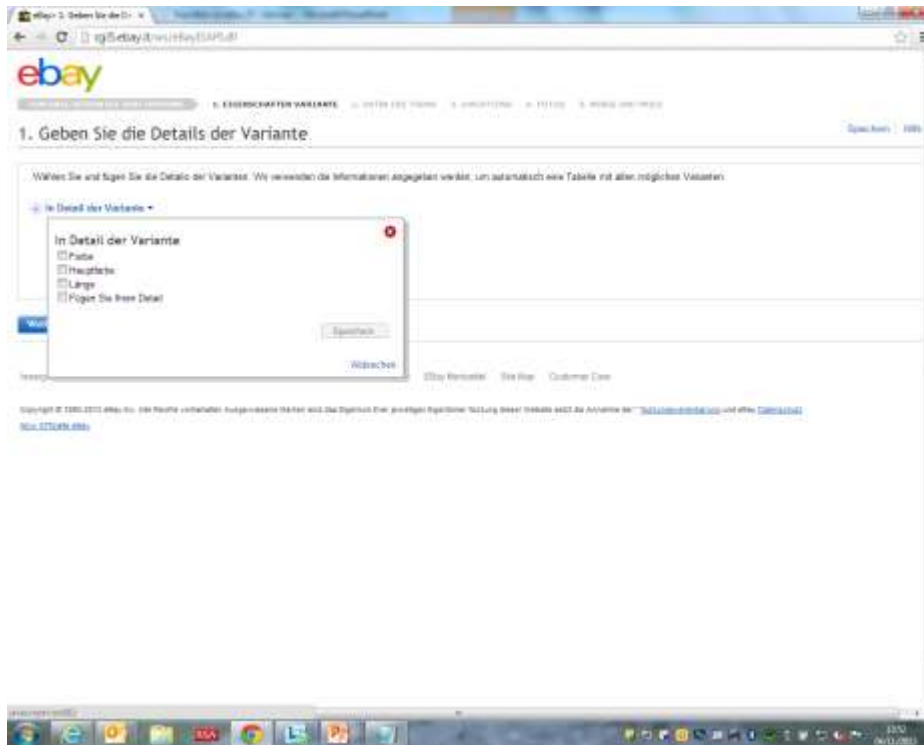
eBay > 1. Geben Sie die D... ×

cgi5.ebay.it/ws/eBayISAPI.dll

ebay

1. EIGENSCHAFTEN VARIANTE   2. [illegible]   3. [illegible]   4. FOTOS   5. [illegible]

1. Geben Sie die Details der Variante

Speichern   Hilfe

Wählen Sie und fügen Sie die Details der Variante. Wir verwenden die Informationen angegeben werden, um automatisch eine Tabelle mit allen möglichen Varianten

In Detail der Variante ▾

In Detail der Variante

Farbe
Hauptfarbe
Länge
Fügen Sie Ihren Detail

Speichern

Abbrechen

Weit

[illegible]   Ebay Rechtliche   Site Map   Customer Care

Copyright © 1995-2013 eBay Inc. Alle Rechte vorbehalten. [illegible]

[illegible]